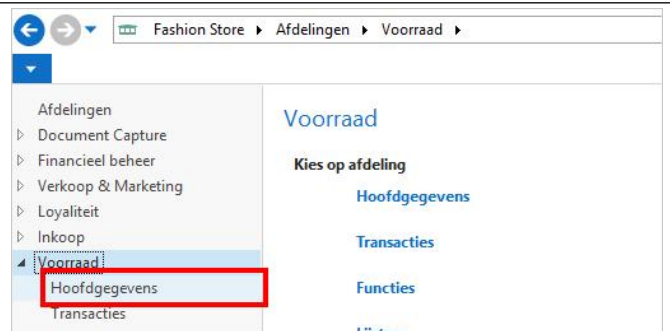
Fashion Store ▸ Afdelingen ▸ Voorraad ▸

Afdelingen
Document Capture
Financieel beheer
Verkoop & Marketing
Loyaliteit
Inkoop
Voorraad
Hoofdgegevens
Transacties

Voorraad

Kies op afdeling

Hoofdgegevens

Transacties

Functies

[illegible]